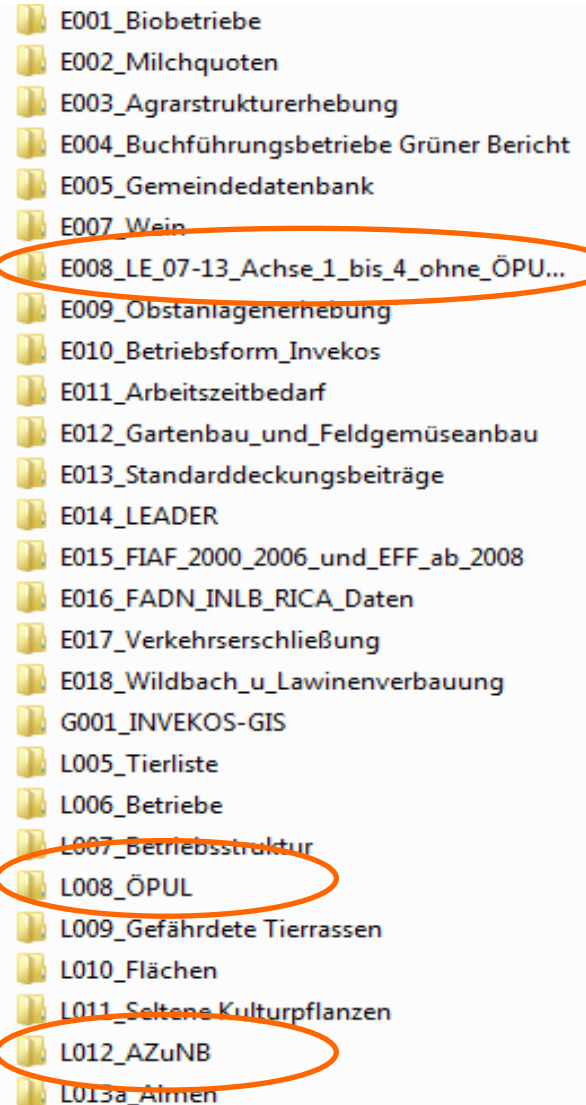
E001_Biobetriebe
E002_Milchquoten
E003_Agrarstrukturerhebung
E004_Buchführungsbetriebe Grüner Bericht
E005_Gemeindedatenbank
E007_Wein
E008_LE_07-13_Achse_1_bis_4_ohne_ÖPU...
E009_Obstanlagenerhebung
E010_Betriebsform_Invekos
E011_Arbeitszeitbedarf
E012_Gartenbau_und_Feldgemüseanbau
E013_Standarddeckungsbeiträge
E014_LEADER
E015_FIAF_2000_2006_und_EFF_ab_2008
E016_FADN_INLB_RICA_Daten
E017_Verkehrserschließung
E018_Wildbach_u_Lawinenverbauung
G001_INVEKOS-GIS
L005_Tierliste
L006_Betriebe
L007_Betriebsstruktur
L008_ÖPUL
L009_Gefährdete Tierrassen
L010_Flächen
L011_Seltene Kulturpflanzen
L012_AZuNB
L013a_Almen